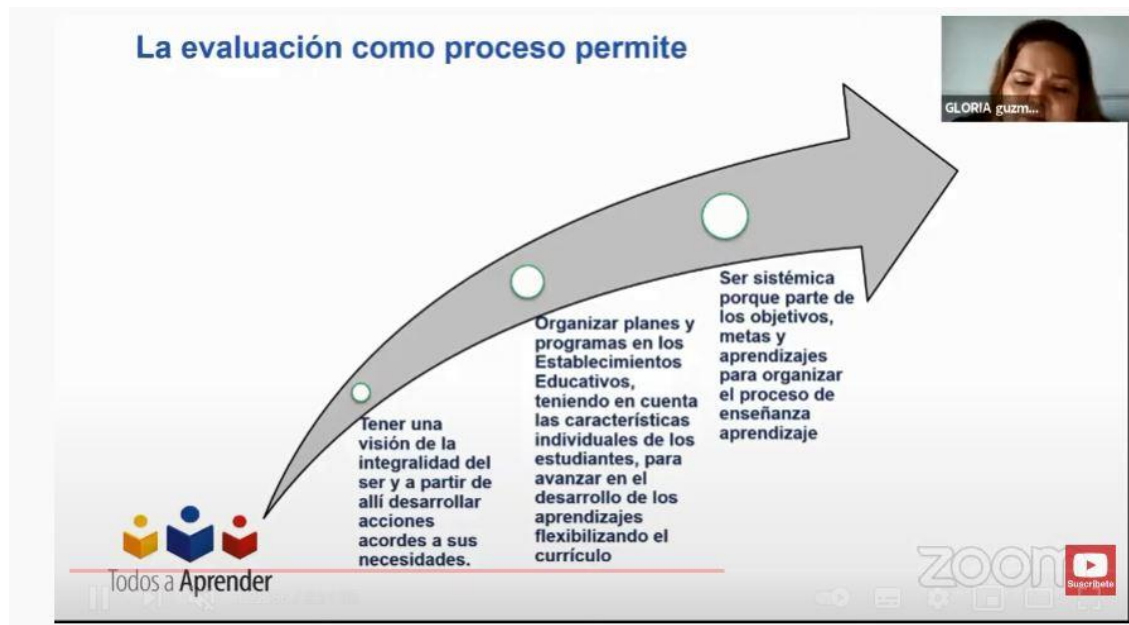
La evaluación como proceso permite

GLORIA guzm...

Tener una visión de la integralidad del ser y a partir de allí desarrollar acciones acordes a sus necesidades.

Organizar planes y programas en los Establecimientos Educativos, teniendo en cuenta las características individuales de los estudiantes, para avanzar en el desarrollo de los aprendizajes flexibilizando el currículo

Ser sistémica porque parte de los objetivos, metas y aprendizajes para organizar el proceso de enseñanza aprendizaje

Todos a Aprender

zoom

Suscríbete